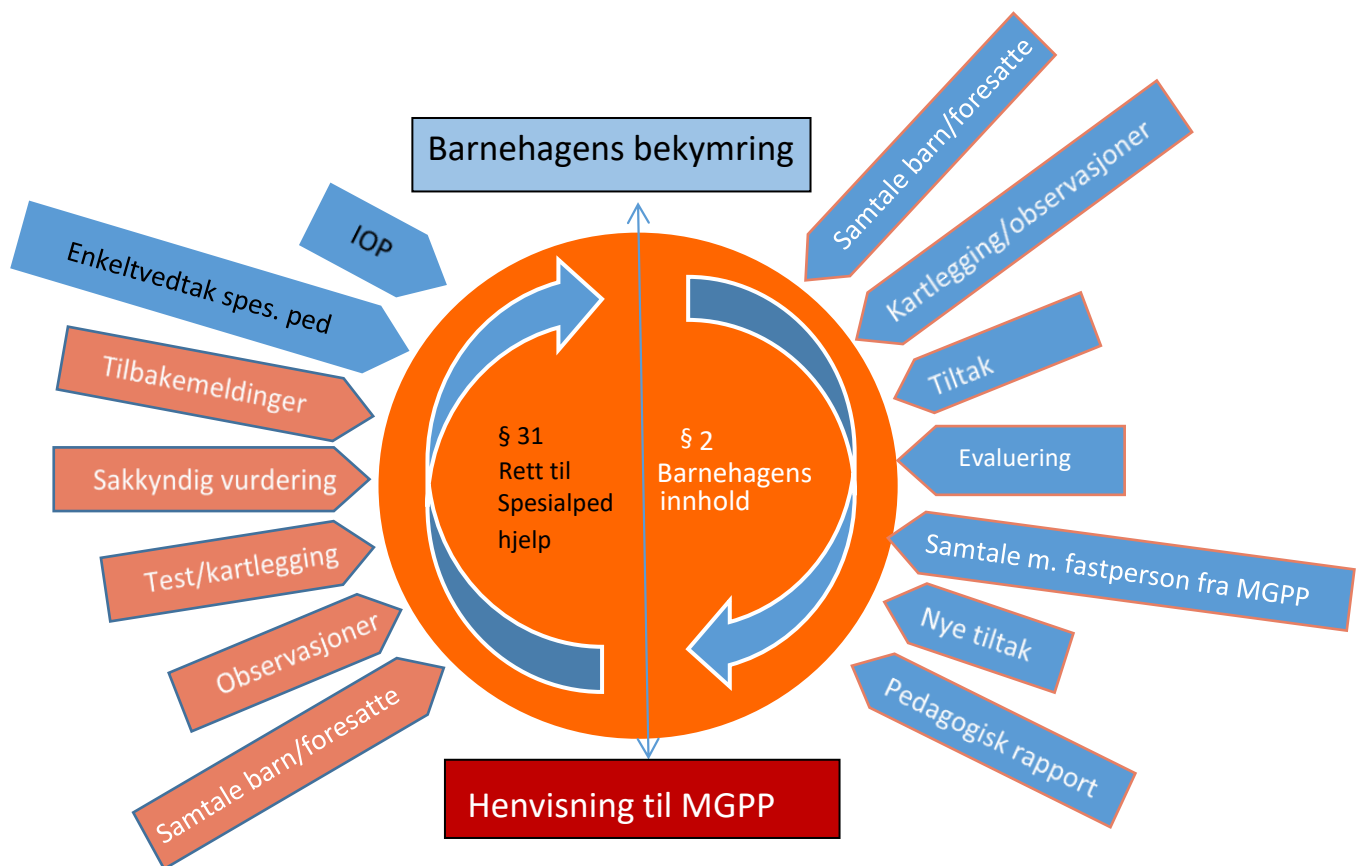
Barnehagens bekymring

IOP

Enkeltvedtak spes. ped

Tilbakemeldinger

Sakkyndig vurdering

Test/kartlegging

Observasjoner

Samtale barn/foresatte

§ 31
Rett til
Spesialped
hjelp

§ 2
Barnehagens
innhold

Samtale barn/foresatte

Kartlegging/observasjoner

Tiltak

Evaluering

Samtale m. fastperson fra MGPP

Nye tiltak

Pedagogisk rapport

Henvisning til MGPP